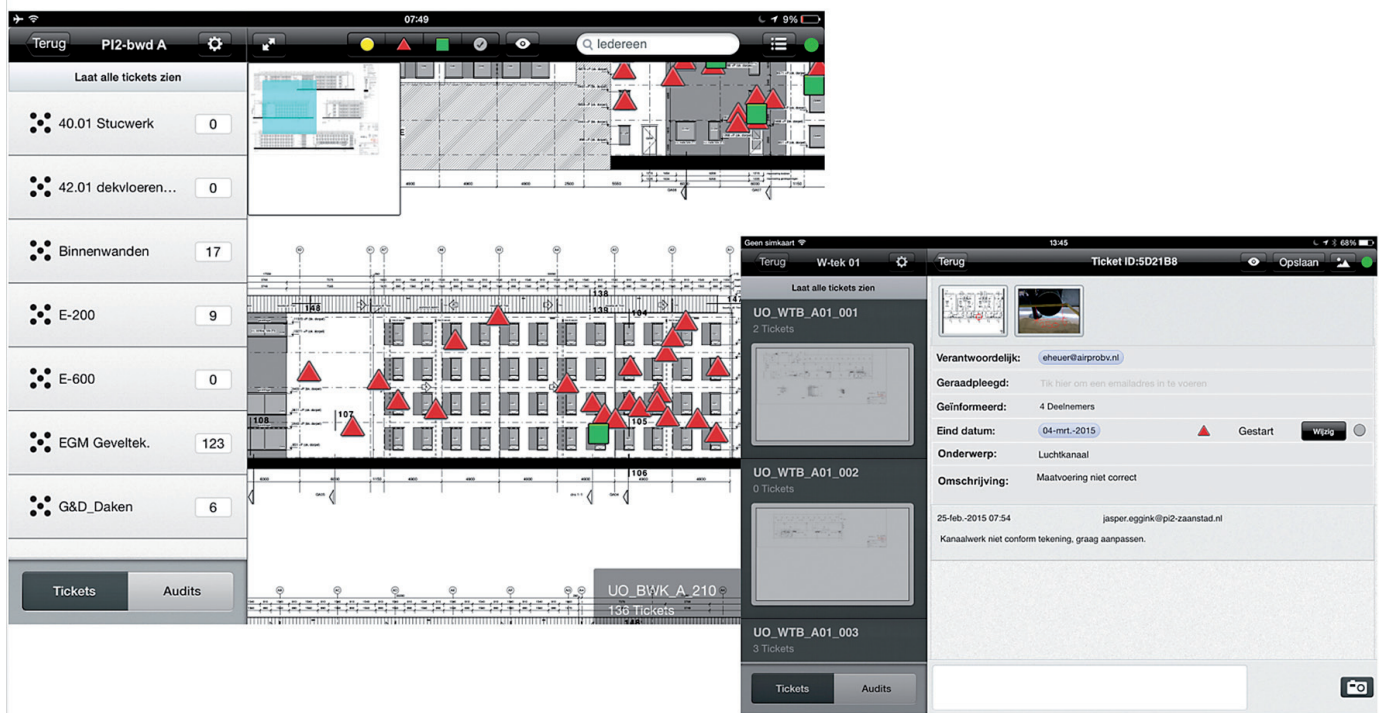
07:49
9%
Terug
PI2-bwd A
Iedereen
Laat alle tickets zien
40.01 Stucwerk 0
42.01 dekvloeren... 0
Binnenwanden 17
E-200 9
E-600 0
EGM Geveltek. 123
G&D_Daken 6
Tickets
Audits
UO_BWK_A_210
136 Tickets

Geen simkaart
13:45
68%
Terug
W-tek 01
Laat alle tickets zien
UO_WTB_A01_001
2 Tickets
UO_WTB_A01_002
0 Tickets
UO_WTB_A01_003
3 Tickets
Tickets
Audits
Terug
Ticket ID:5D21B8
Opslaan
Verantwoordelijk: eheuer@airprobv.nl
Geraadpleegd: Tik hier om een emailadres in te voeren
Geïnformeerd: 4 Deelnemers
Eind datum: 04-mrt.-2015
Gestart
Wijzig
Onderwerp: Luchtkanaal
Omschrijving: Maatvoering niet correct
25-feb.-2015 07:54
jasper.eggink@pi2-zaanstad.nl
Kanaalwerk niet conform tekening, graag aanpassen.